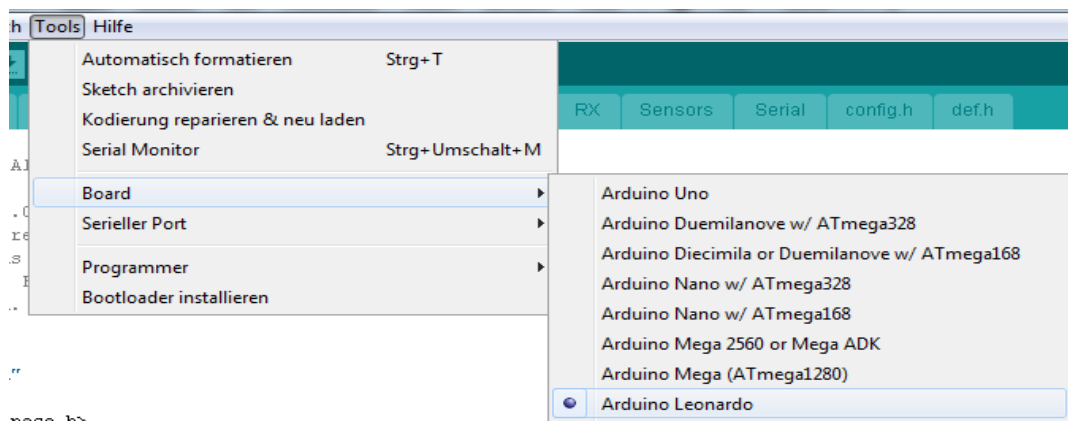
h Tools Hilfe

Automatisch formatieren Strg+T
Sketch archivieren
Kodierung reparieren & neu laden
Serial Monitor Strg+Umschalt+M

Board
Serieller Port

Programmer
Bootloader installieren

RX Sensors Serial config.h def.h

Arduino Uno
Arduino Duemilanove w/ ATmega328
Arduino Diecimila or Duemilanove w/ ATmega168
Arduino Nano w/ ATmega328
Arduino Nano w/ ATmega168
Arduino Mega 2560 or Mega ADK
Arduino Mega (ATmega1280)
Arduino Leonardo